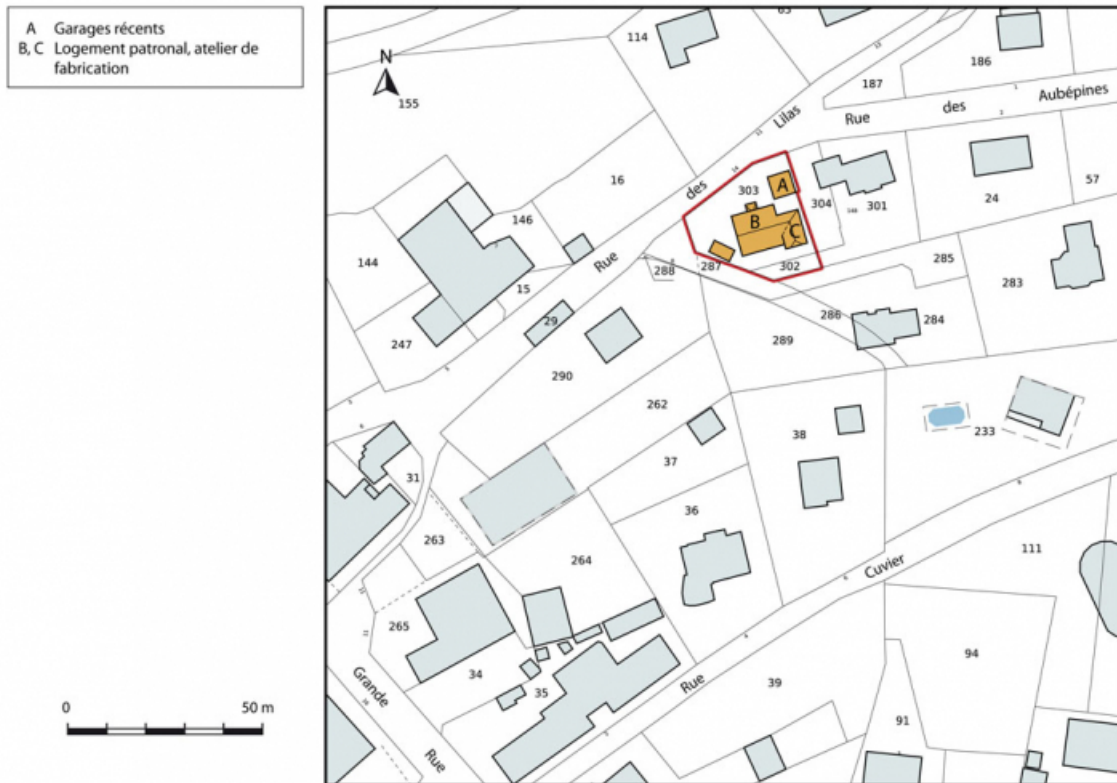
A Garages récents
B, C Logement patronal, atelier de fabrication

N
155

0 50 m

63
114
186
187
Rue des Aubépines
Rue des Lilas
16
303
A
B
C
304
301
24
57
146
144
15
288
287
302
285
283
247
29
286
284
289
290
262
38
233
31
37
36
111
263
264
Rue Cuvier
265
94
34
35
Grande Rue
39
91